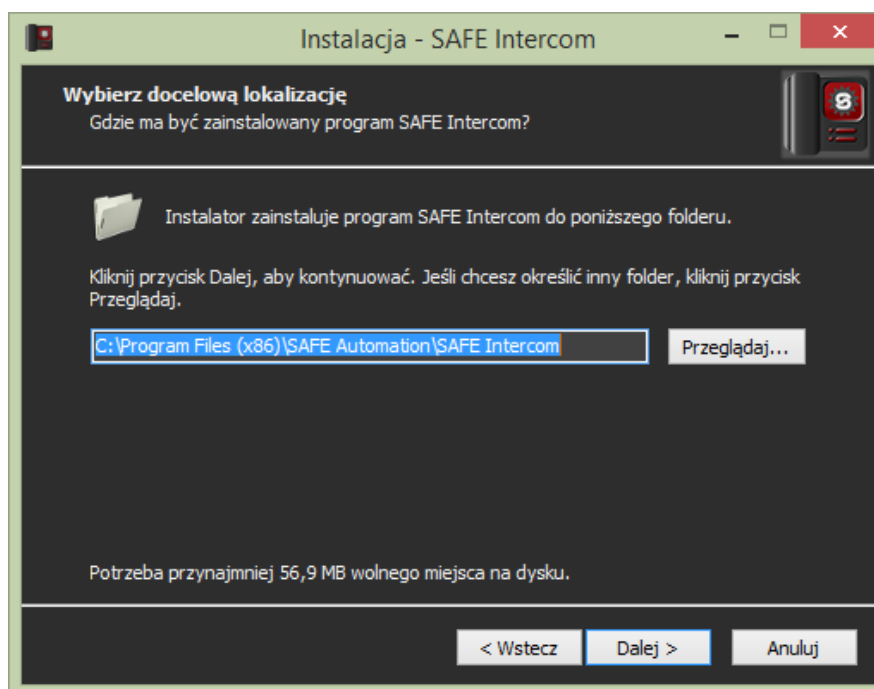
Instalacja - SAFE Intercom

Wybierz docelową lokalizację
Gdzie ma być zainstalowany program SAFE Intercom?

Instalator zainstaluje program SAFE Intercom do poniższego folderu.

Kliknij przycisk Dalej, aby kontynuować. Jeśli chcesz określić inny folder, kliknij przycisk Przeglądaj.

C:\Program Files (x86)\SAFE Automation\SAFE Intercom

Przeglądaj...

Potrzeba przynajmniej 56,9 MB wolnego miejsca na dysku.

< Wstecz
Dalej >
Anuluj